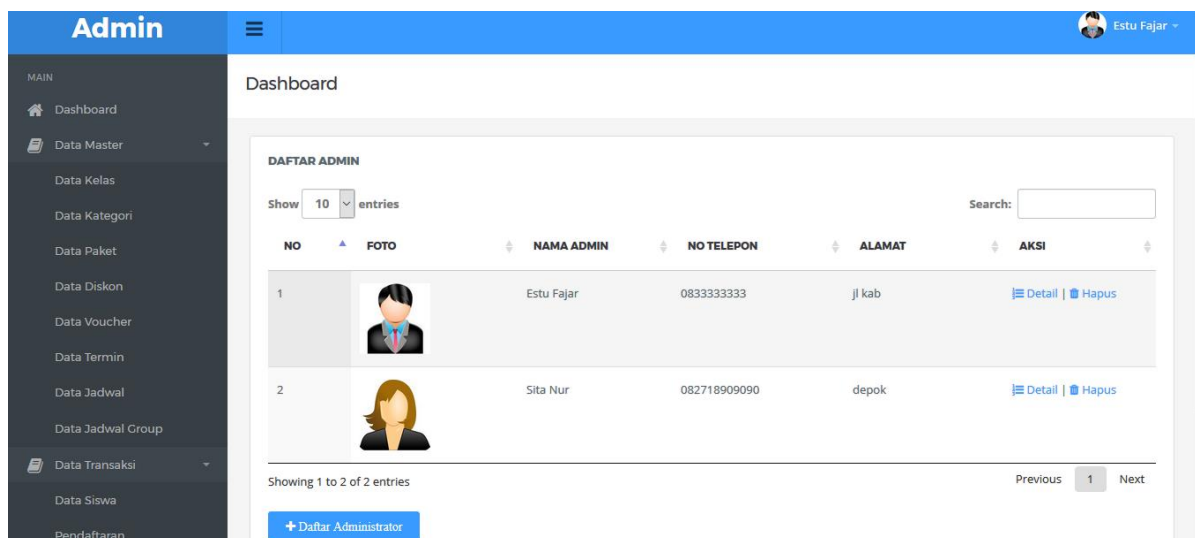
Admin

Estu Fajar

MAIN

Dashboard

Data Master

Data Kelas

Data Kategori

Data Paket

Data Diskon

Data Voucher

Data Termin

Data Jadwal

Data Jadwal Group

Data Transaksi

Data Siswa

Pendaftaran

Dashboard

DAFTAR ADMIN

Show 10 entries

Search:

| NO | FOTO | NAMA ADMIN | NO TELEPON | ALAMAT | AKSI |
|---|---|---|---|---|---|
| 1 | | Estu Fajar | 0833333333 | jl kab | Detail \| Hapus |
| 2 | | Sita Nur | 082718909090 | depok | Detail \| Hapus |

Showing 1 to 2 of 2 entries

Previous 1 Next

+ Daftar Administrator